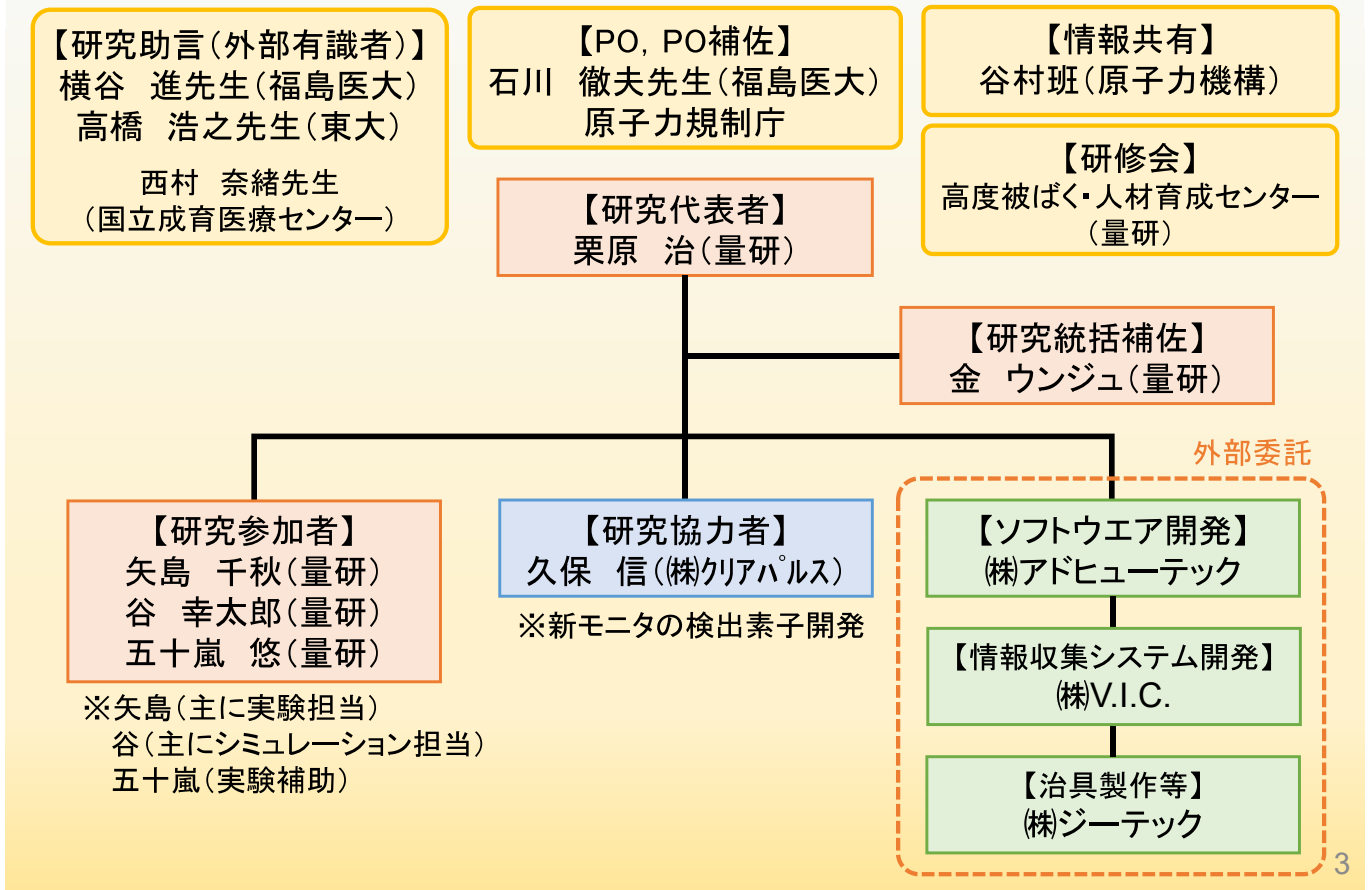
【研究助言(外部有識者)】
横谷　進先生(福島医大)
高橋　浩之先生(東大)
西村　奈緒先生
(国立成育医療センター)

【PO, PO補佐】
石川　徹夫先生(福島医大)
原子力規制庁

【情報共有】
谷村班(原子力機構)

【研修会】
高度被ばく・人材育成センター
(量研)

【研究代表者】
栗原　治(量研)

【研究統括補佐】
金　ウンジュ(量研)

外部委託

【研究参加者】
矢島　千秋(量研)
谷　幸太郎(量研)
五十嵐　悠(量研)

※矢島(主に実験担当)
谷(主にシミュレーション担当)
五十嵐(実験補助)

【研究協力者】
久保　信(㈱クリアパルス)

※新モニタの検出素子開発

【ソフトウエア開発】
㈱アドヒューテック

【情報収集システム開発】
㈱V.I.C.

【治具製作等】
㈱ジーテック

3